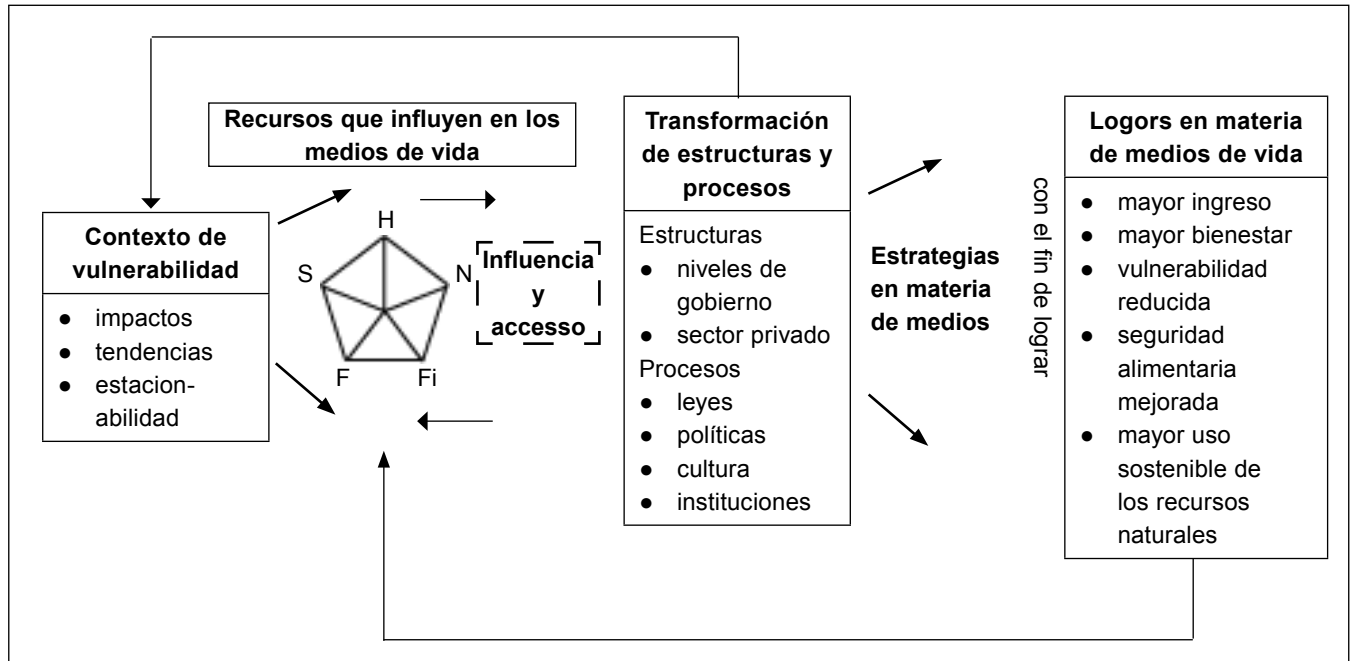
Recursos que influyen en los medios de vida

Contexto de vulnerabilidad
- impactos
- tendencias
- estacionabilidad

H
S
N
F
Fi

Influencia y accesso

Transformación de estructuras y procesos
Estructuras
- niveles de gobierno
- sector privado
Procesos
- leyes
- políticas
- cultura
- instituciones

Estrategias en materia de medios

con el fin de lograr

Logors en materia de medios de vida
- mayor ingreso
- mayor bienestar
- vulnerabilidad reducida
- seguridad alimentaria mejorada
- mayor uso sostenible de los recursos naturales